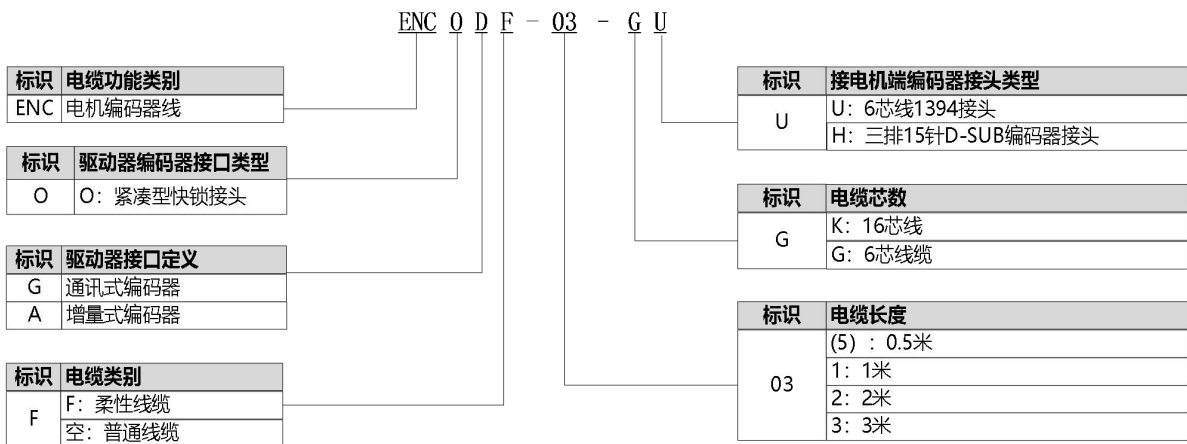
ENC O D F - 03 - G U

| 标识 | 电缆功能类别 |
|---|---|
| ENC | 电机编码器线 |

| 标识 | 驱动器编码器接口类型 |
|---|---|
| O | O：紧凑型快锁接头 |

| 标识 | 驱动器接口定义 |
|---|---|
| G | 通讯式编码器 |
| A | 增量式编码器 |

| 标识 | 电缆类别 |
|---|---|
| F | F：柔性线缆 |
| | 空：普通线缆 |

| 标识 | 接电机端编码器接头类型 |
|---|---|
| U | U：6芯线1394接头 |
| | H：三排15针D-SUB编码器接头 |

| 标识 | 电缆芯数 |
|---|---|
| G | K：16芯线 |
| | G：6芯线缆 |

| 标识 | 电缆长度 |
|---|---|
| 03 | (5) ：0.5米 |
| | 1：1米 |
| | 2：2米 |
| | 3：3米 |